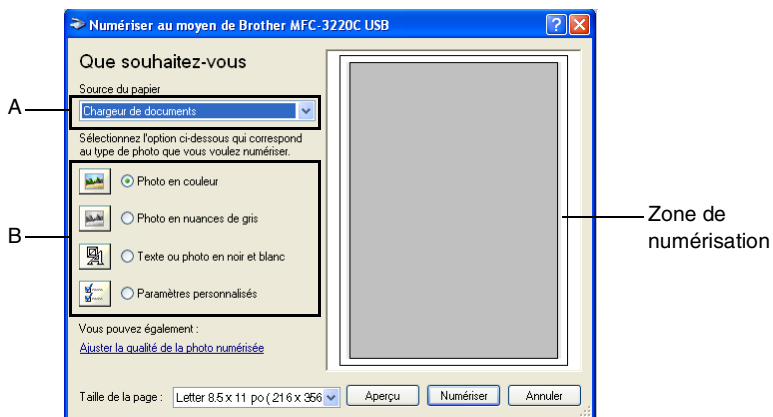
Numériser au moyen de Brother MFC-3220C USB

Que souhaitez-vous

Source du papier

A

Chargeur de documents

Sélectionnez l'option ci-dessous qui correspond au type de photo que vous voulez numériser.

B

Photo en couleur

Photo en nuances de gris

Texte ou photo en noir et blanc

Paramètres personnalisés

Vous pouvez également :

Ajuster la qualité de la photo numérisée

Zone de numérisation

Taille de la page : Letter 8.5 x 11 po ( 216 x 356

Aperçu

Numériser

Annuler